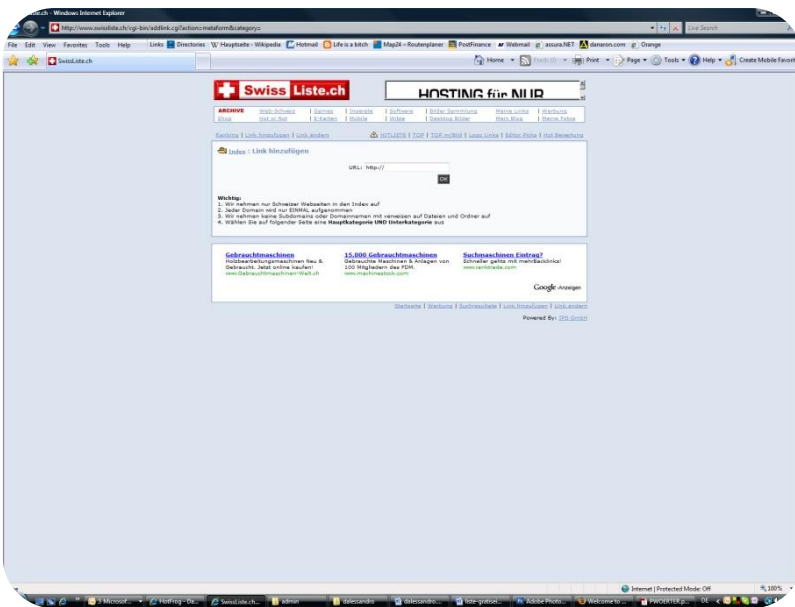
...ste.ch - Windows Internet Explorer

http://www.swissliste.ch/cgi-bin/addlink.cgi?action=metaform&category=

Live Search

File Edit View Favorites Tools Help Links Directories Hauptseite - Wikipedia Hotmail Life is a bitch Map24 - Routenplaner PostFinance Webmail assura.NET danaron.com Orange

SwissListe.ch

Home Feeds (J) Print Page Tools Help Create Mobile Favorite

Swiss Liste.ch

HOSTING für NUR

ARCHIVE | Web-Schweiz | Games | Inserate | Software | Bilder Sammlung | Meine Links | Werbung
Shop | Hot or Not | E-Karten | Mobile | Witze | Desktop Bilder | Mein Blog | Meine Fotos

Ranking | Link hinzufügen | Link ändern

HOTLISTE | TOP | TOP mONid | Lose Links | Editor Picks | Hot Bewertung

Index : Link hinzufügen

URL: http://

OK

Wichtig:
1. Wir nehmen nur Schweizer Webseiten in den Index auf
2. Jeder Domain wird nur EINMAL aufgenommen
3. Wir nehmen keine Subdomains oder Domainnamen mit verweisen auf Dateien und Ordner auf
4. Wählen Sie auf folgender Seite eine Hauptkategorie UND Unterkategorie aus

Gebrauchtmaschinen
Holzbearbeitungsmaschinen Neu & Gebraucht. Jetzt online kaufen!
www.Gebrauchtmaschinen-Welt.ch

15.000 Gebrauchtmaschinen
Gebrauchte Maschinen & Anlagen von 100 Mitgliedern des FDM.
www.machinestock.com

Suchmaschinen Eintrag?
Schneller gehts mit mehr Backlinks!
www.rankseeds.com

Google Anzeigen

Startseite | Werbung | Suchresultate | Link hinzufügen | Link ändern

Powered By: IPS GmbH

Internet | Protected Mode: Off

100%

3 Microsoft... HotFrog - Ge... SwissListe.ch... admin dalessandro dalessandro... liste-gratisei... Adobe Photo... Welcome to ... PWOERTER.p... DE